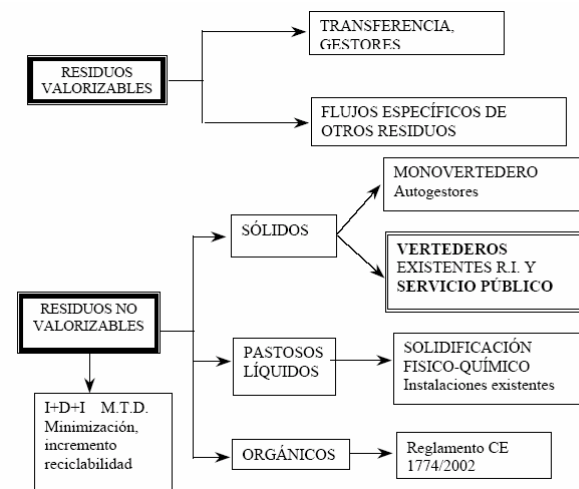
RESIDUOS VALORIZABLES

TRANSFERENCIA, GESTORES

FLUJOS ESPECÍFICOS DE OTROS RESIDUOS

RESIDUOS NO VALORIZABLES

SÓLIDOS

MONOVERTEDERO Autogestores

VERTEDEROS EXISTENTES R.I. Y SERVICIO PÚBLICO

PASTOSOS LÍQUIDOS

SOLIDIFICACIÓN FISICO-QUÍMICO Instalaciones existentes

ORGÁNICOS

Reglamento CE 1774/2002

I+D+I M.T.D. Minimización, incremento reciclabilidad